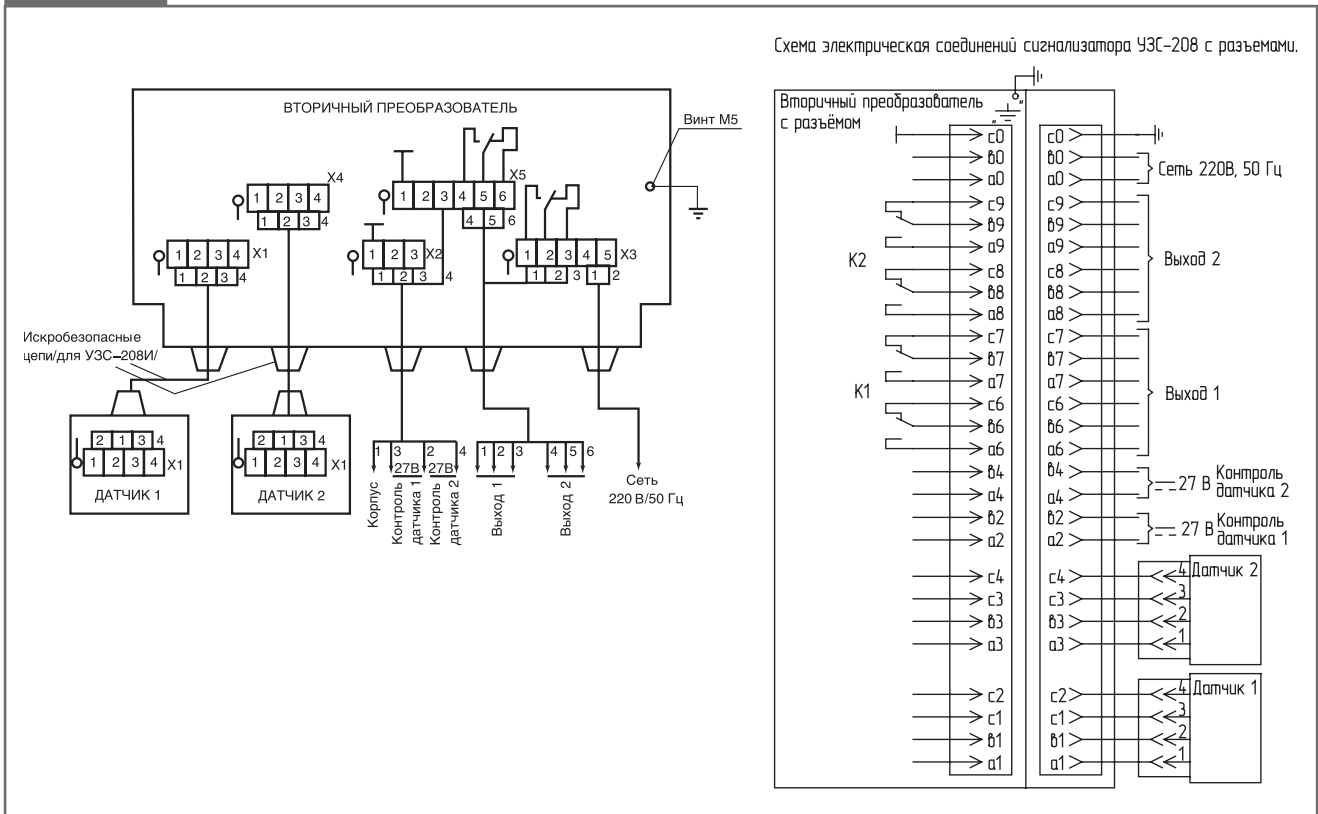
ВТОРИЧНЫЙ ПРЕОБРАЗОВАТЕЛЬ

Винт М5

X4
1 2 3 4
1 2 3 4

X5
1 2 3 4 5 6
4 5 6

X1
1 2 3 4
1 2 3 4

X2
1 2 3
1 2 3 4

X3
1 2 3 4 5
1 2 3 1 2

Искробезопасные цепи/для УЗС-208И/

2 1 3 4
1 2 3 4 X1
ДАТЧИК 1

2 1 3 4
1 2 3 4 X1
ДАТЧИК 2

1 3 2 4
27В 27В
Корпус
Контроль датчика 1
Контроль датчика 2

1 2 3
Выход 1

4 5 6
Выход 2

Сеть
220 В/50 Гц

Схема электрическая соединений сигнализатора УЗС-208 с разъемами.

Вторичный преобразователь с разъёмом

с0 в0 а0 с9 в9 а9 с8 в8 а8 с7 в7 а7 с6 в6 а6 в4 а4 в2 а2 с4 с3 в3 а3 с2 с1 в1 а1

К2
К1

с0
в0
а0 Сеть 220В, 50 Гц
с9
в9
а9
с8
в8
а8 Выход 2
с7
в7
а7
с6
в6
а6 Выход 1
в4
а4 27 В Контроль датчика 2
в2
а2 27 В Контроль датчика 1
с4 4
с3 3
в3 2
а3 1 Датчик 2
с2 4
с1 3
в1 2
а1 1 Датчик 1